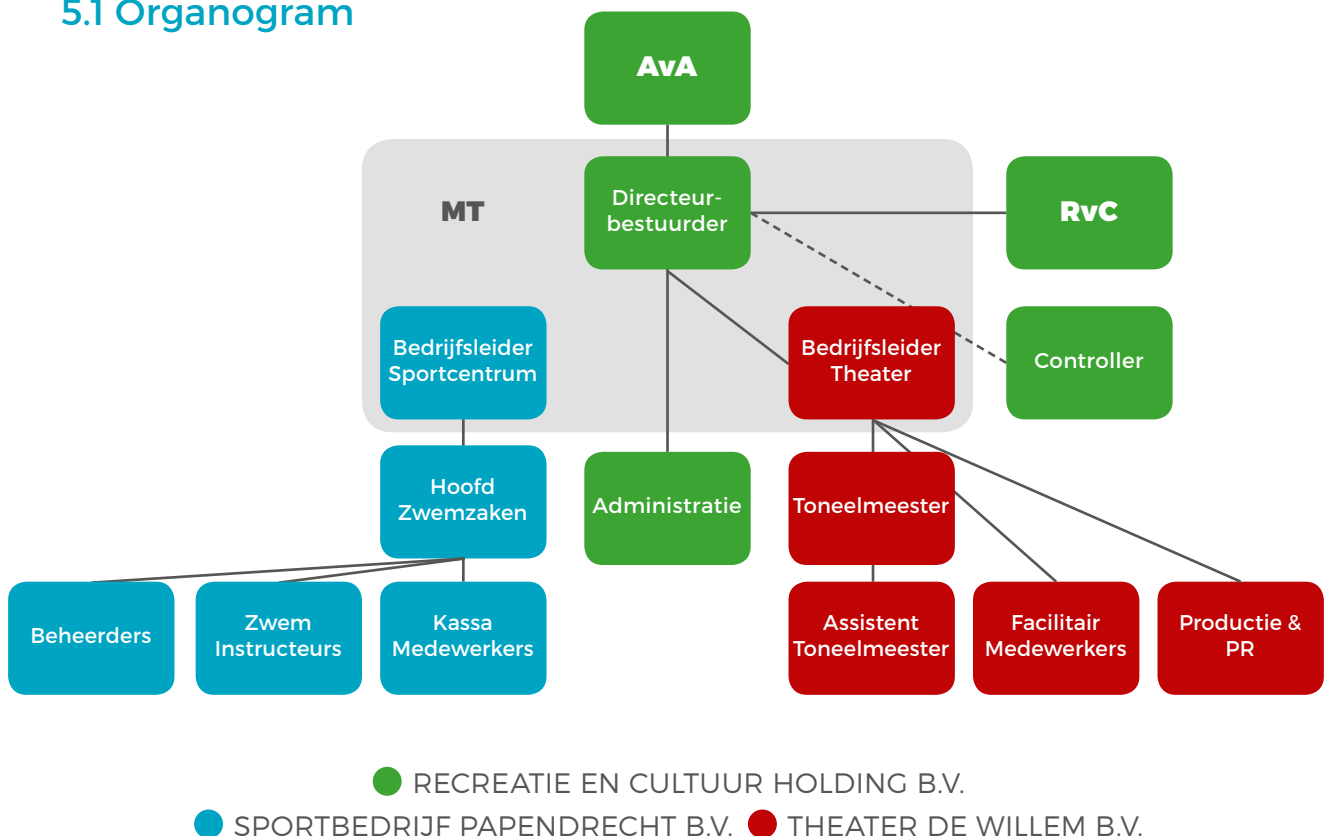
5.1 Organogram

AvA

MT

Directeur-bestuurder

RvC

Bedrijfsleider Sportcentrum

Bedrijfsleider Theater

Controller

Hoofd Zwemzaken

Administratie

Toneelmeester

Beheerders

Zwem Instructeurs

Kassa Medewerkers

Assistent Toneelmeester

Facilitair Medewerkers

Productie & PR

RECREATIE EN CULTUUR HOLDING B.V.

SPORTBEDRIJF PAPENDRECHT B.V. THEATER DE WILLEM B.V.